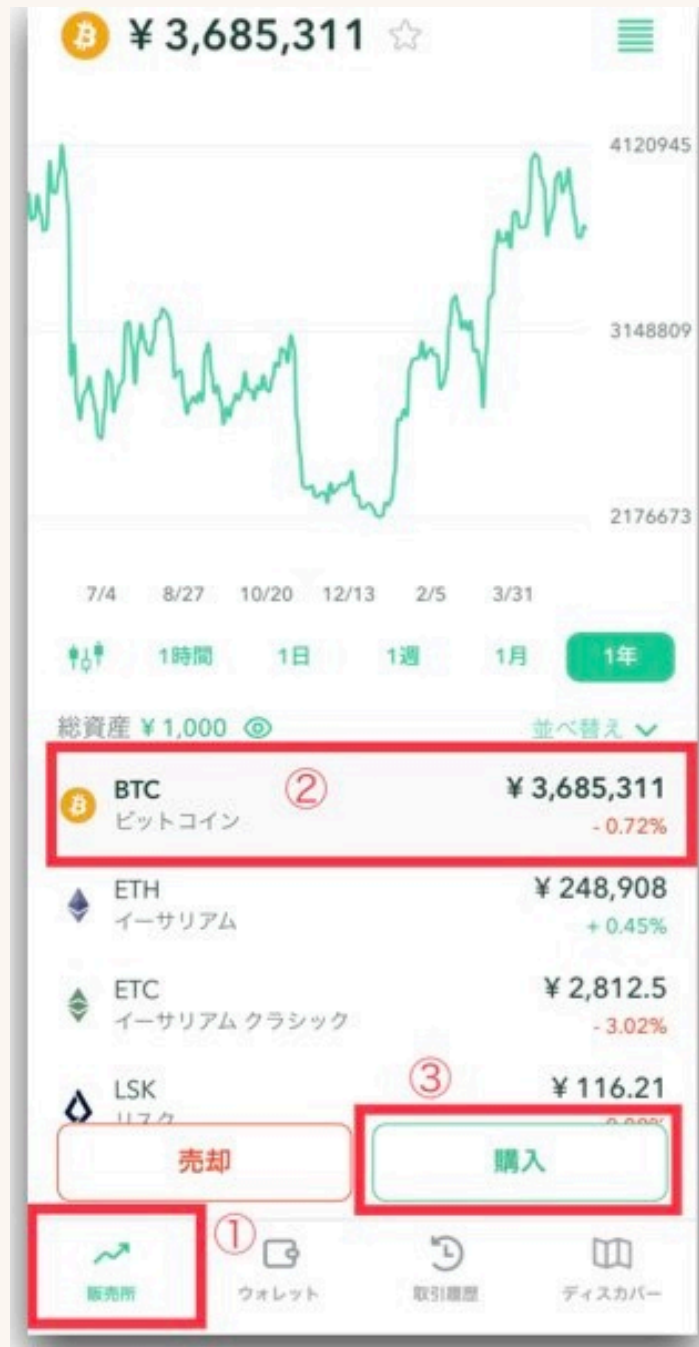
¥3,685,311

4120945

3148809

2176673

7/4 8/27 10/20 12/13 2/5 3/31

1時間 1日 1週 1月 1年

総資産 ¥1,000

並べ替え

②

BTC
ビットコイン
¥3,685,311
- 0.72%

ETH
イーサリアム
¥248,908
+ 0.45%

ETC
イーサリアム クラシック
¥2,812.5
- 3.02%

③

LSK
リスク
¥116.21
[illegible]

売却

購入

①

販売所

ウォレット

取引履歴

ディスカバー